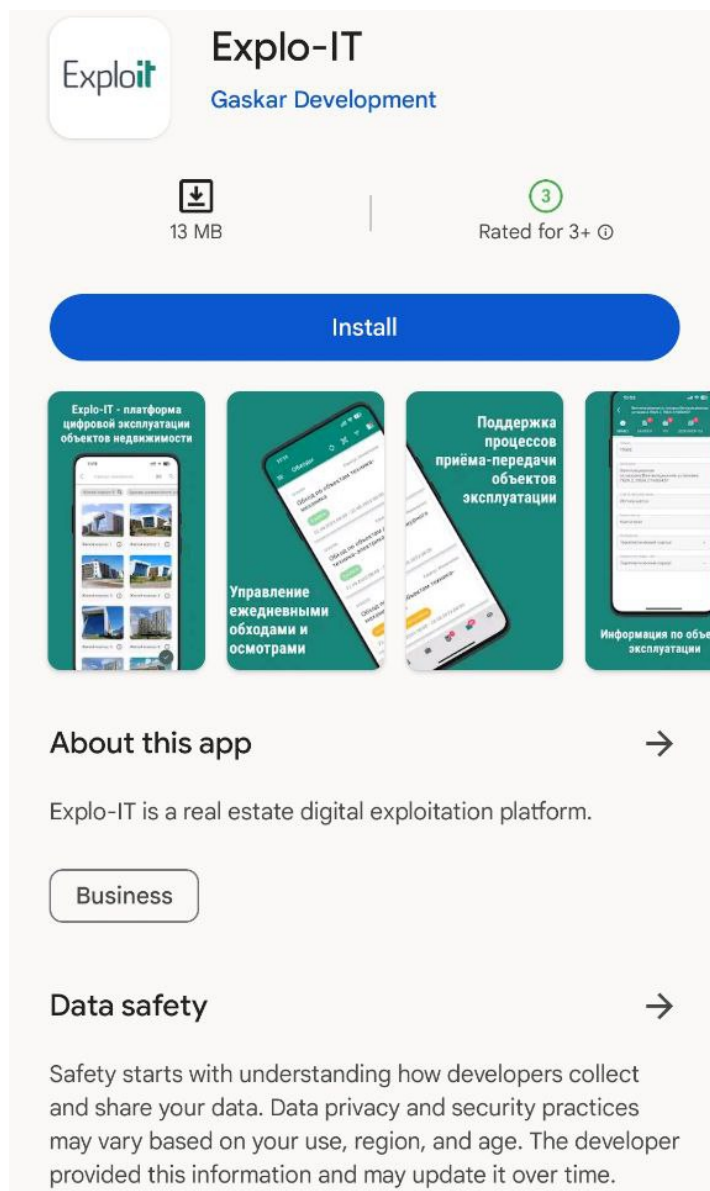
Exploit

Explo-IT

Gaskar Development

13 MB

3

Rated for 3+ ⓘ

Install

Explo-IT - платформа цифровой эксплуатации объектов недвижимости

Управление ежедневными обходами и осмотрами

Поддержка процессов приёма-передачи объектов эксплуатации

Информация по объе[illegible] эксплуатации

About this app

→

Explo-IT is a real estate digital exploitation platform.

Business

Data safety

→

Safety starts with understanding how developers collect and share your data. Data privacy and security practices may vary based on your use, region, and age. The developer provided this information and may update it over time.